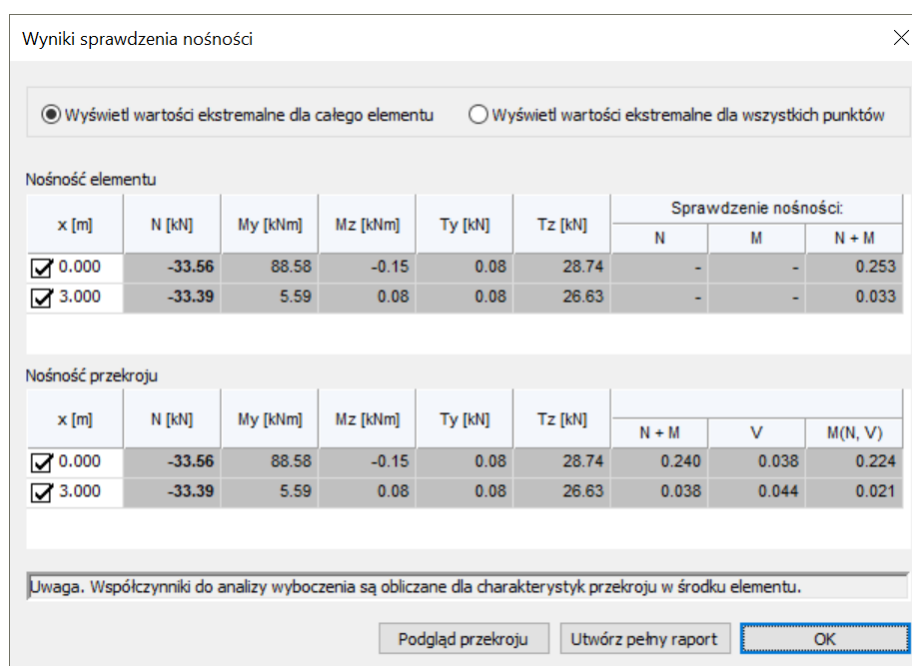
Wyniki sprawdzenia nośności

Wyświetl wartości ekstremalne dla całego elementu

Wyświetl wartości ekstremalne dla wszystkich punktów

Nośność elementu

| x [m] | N [kN] | My [kNm] | Mz [kNm] | Ty [kN] | Tz [kN] | Sprawdzenie nośności: N | M | N + M |
|---|---|---|---|---|---|---|---|---|
| 0.000 | -33.56 | 88.58 | -0.15 | 0.08 | 28.74 | - | - | 0.253 |
| 3.000 | -33.39 | 5.59 | 0.08 | 0.08 | 26.63 | - | - | 0.033 |

Nośność przekroju

| x [m] | N [kN] | My [kNm] | Mz [kNm] | Ty [kN] | Tz [kN] | N + M | V | M(N, V) |
|---|---|---|---|---|---|---|---|---|
| 0.000 | -33.56 | 88.58 | -0.15 | 0.08 | 28.74 | 0.240 | 0.038 | 0.224 |
| 3.000 | -33.39 | 5.59 | 0.08 | 0.08 | 26.63 | 0.038 | 0.044 | 0.021 |

Uwaga. Współczynniki do analizy wyboczenia są obliczane dla charakterystyk przekroju w środku elementu.

Podgląd przekroju | Utwórz pełny raport | OK